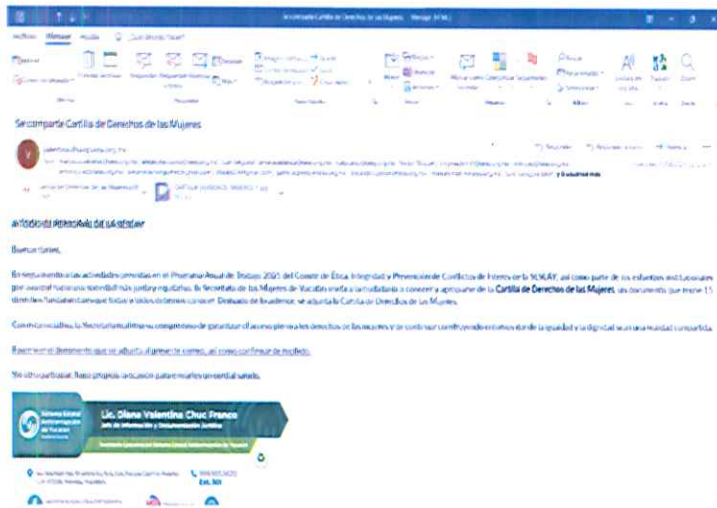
Se comparte Cartilla de Derechos de las Mujeres

Archivo Mensaje Ayuda

Se comparte Cartilla de Derechos de las Mujeres

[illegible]

A TODO EL PERSONAL DE LA SESLAY

Buenas tardes,

En seguimiento a las actividades previstas en el Programa Anual de Trabajo 2025 del Comité de Ética, Integridad y Prevención de Conflictos de Interés de la SESLAY, así como parte de los esfuerzos institucionales por avanzar hacia una sociedad más justa y equitativa, la Secretaría de las Mujeres de Yucatán invita a la ciudadanía a conocer y apropiarse de la Cartilla de Derechos de las Mujeres, un documento que reúne 15 derechos fundamentales que todas y todos debemos conocer. Derivado de lo anterior, se adjunta la Cartilla de Derechos de las Mujeres.

Con esta acción, la Secretaría reafirma su compromiso de garantizar el acceso pleno a los derechos de las mujeres y de continuar construyendo entornos donde la igualdad y la dignidad sean una realidad compartida.

Favor leer el documento que se adjunta al presente correo, así como confirmar de recibido.

Sin otro particular, hago propicia la ocasión para enviarles un cordial saludo.

Lic. Diana Valentina Chuc Franco
Jefa de Información y Documentación Jurídica

Ext. 301